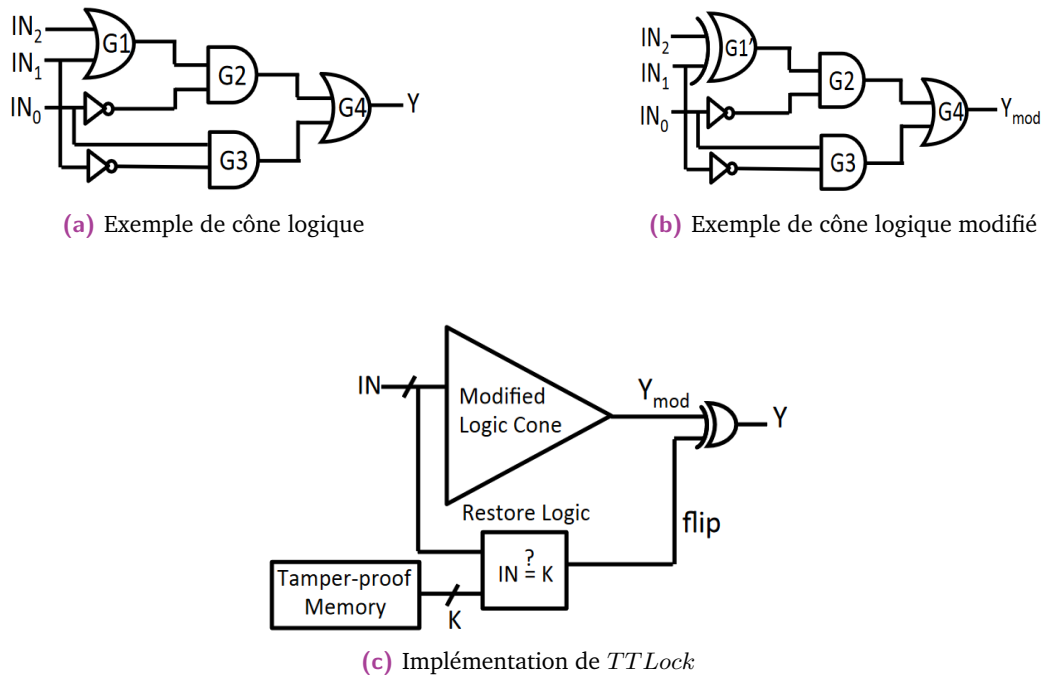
$IN_2$
$IN_1$
$IN_0$
G1
G2
G3
G4
Y

(a) Exemple de cône logique

$IN_2$
$IN_1$
$IN_0$
G1'
G2
G3
G4
$Y_{mod}$

(b) Exemple de cône logique modifié

IN
Modified Logic Cone
$Y_{mod}$
Y
Restore Logic
flip
Tamper-proof Memory
$IN \stackrel{?}{=} K$
K

(c) Implémentation de $TTLock$